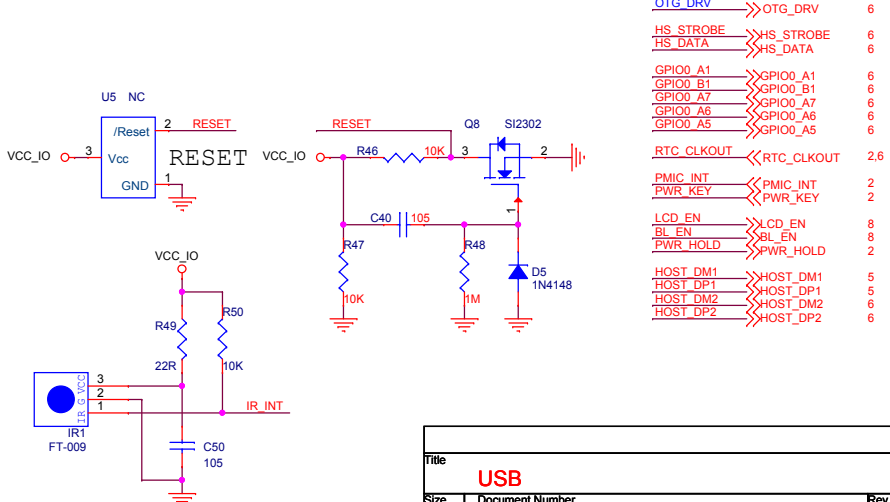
OTG_DRV
OTG_DRV 6

HS_STROBE
HS_DATA
HS_STROBE 6
HS_DATA 6

GPIO0_A1
GPIO0_B1
GPIO0_A7
GPIO0_A6
GPIO0_A5
GPIO0_A1 6
GPIO0_B1 6
GPIO0_A7 6
GPIO0_A6 6
GPIO0_A5 6

RTC_CLKOUT
RTC_CLKOUT 2,6

PMIC_INT
PWR_KEY
PMIC_INT 2
PWR_KEY 2

LCD_EN
BL_EN
PWR_HOLD
LCD_EN 8
BL_EN 8
PWR_HOLD 2

HOST_DM1
HOST_DP1
HOST_DM2
HOST_DP2
HOST_DM1 5
HOST_DP1 5
HOST_DM2 6
HOST_DP2 6

U5 NC
/Reset
Vcc
GND
2 RESET
3
1
VCC_IO
RESET

RESET
Q8 SI2302
VCC_IO
R46 10K 3
2
1
C40 105
R47
10K
R48
1M
D5
1N4148

VCC_IO
R49
22R
R50
10K
3
2
1
IR G VCC
IR_INT
IR1
FT-009
C50
105

Title
USB
Size Document Number Rev